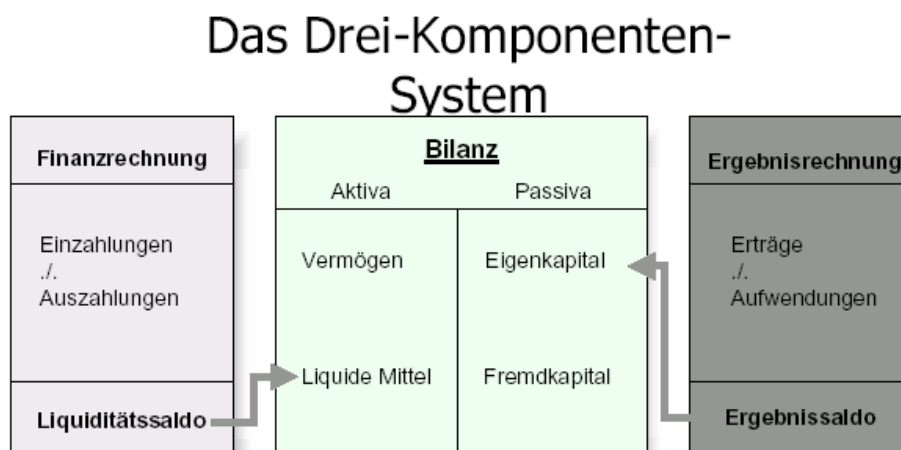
Das Drei-Komponenten-System

Finanzrechnung

Einzahlungen
./.
Auszahlungen

Liquiditätssaldo

Bilanz

| Aktiva | Passiva |
|---|---|
| Vermögen | Eigenkapital |
| Liquide Mittel | Fremdkapital |

Ergebnisrechnung

Erträge
./.
Aufwendungen

Ergebnissaldo